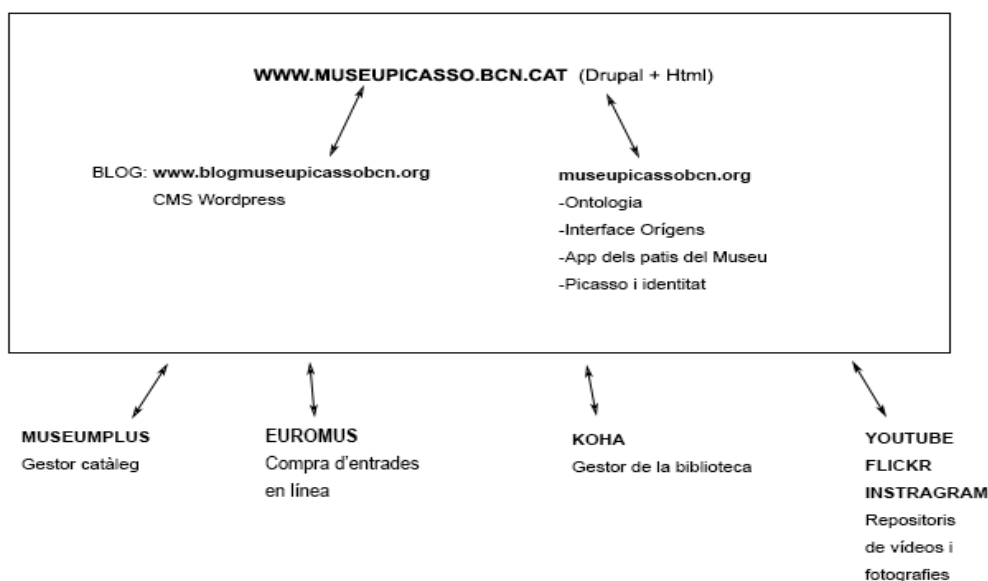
WWW.MUSEUPICASSO.BCN.CAT (Drupal + Html)

BLOG: www.blogmuseupicassobcn.org
CMS Wordpress

museupicassobcn.org
-Ontologia
-Interface Orígens
-App dels patis del Museu
-Picasso i identitat

MUSEUMPLUS
Gestor catàleg

EUROMUS
Compra d'entrades en línea

KOHA
Gestor de la biblioteca

YOUTUBE
FLICKR
INSTRAGRAM
Repositoris de vídeos i fotografies